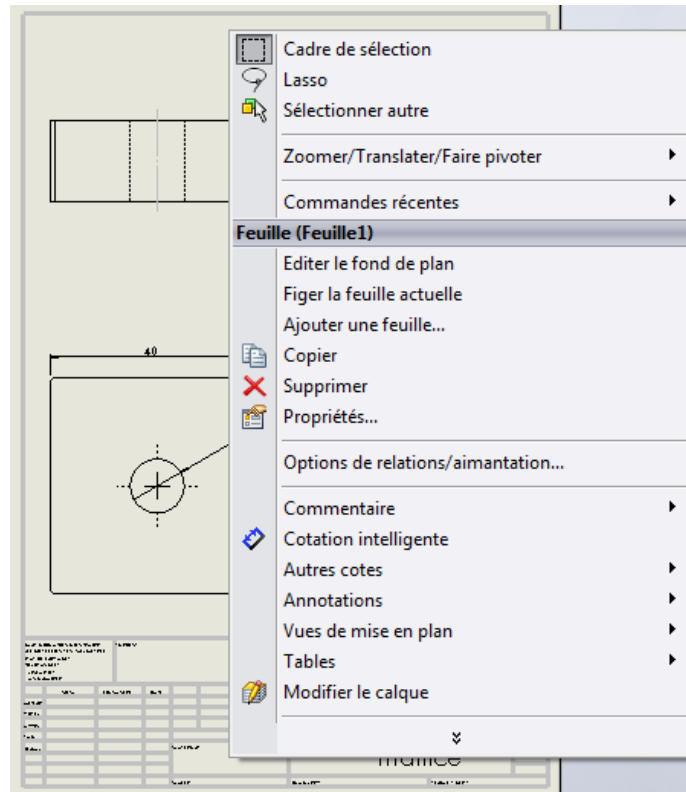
Cadre de sélection
Lasso
Sélectionner autre
Zoomer/Translater/Faire pivoter
Commandes récentes
Feuille (Feuille1)
Editer le fond de plan
Figer la feuille actuelle
Ajouter une feuille...
Copier
Supprimer
Propriétés...
Options de relations/aimantation...
Commentaire
Cotation intelligente
Autres cotes
Annotations
Vues de mise en plan
Tables
Modifier le calque

40